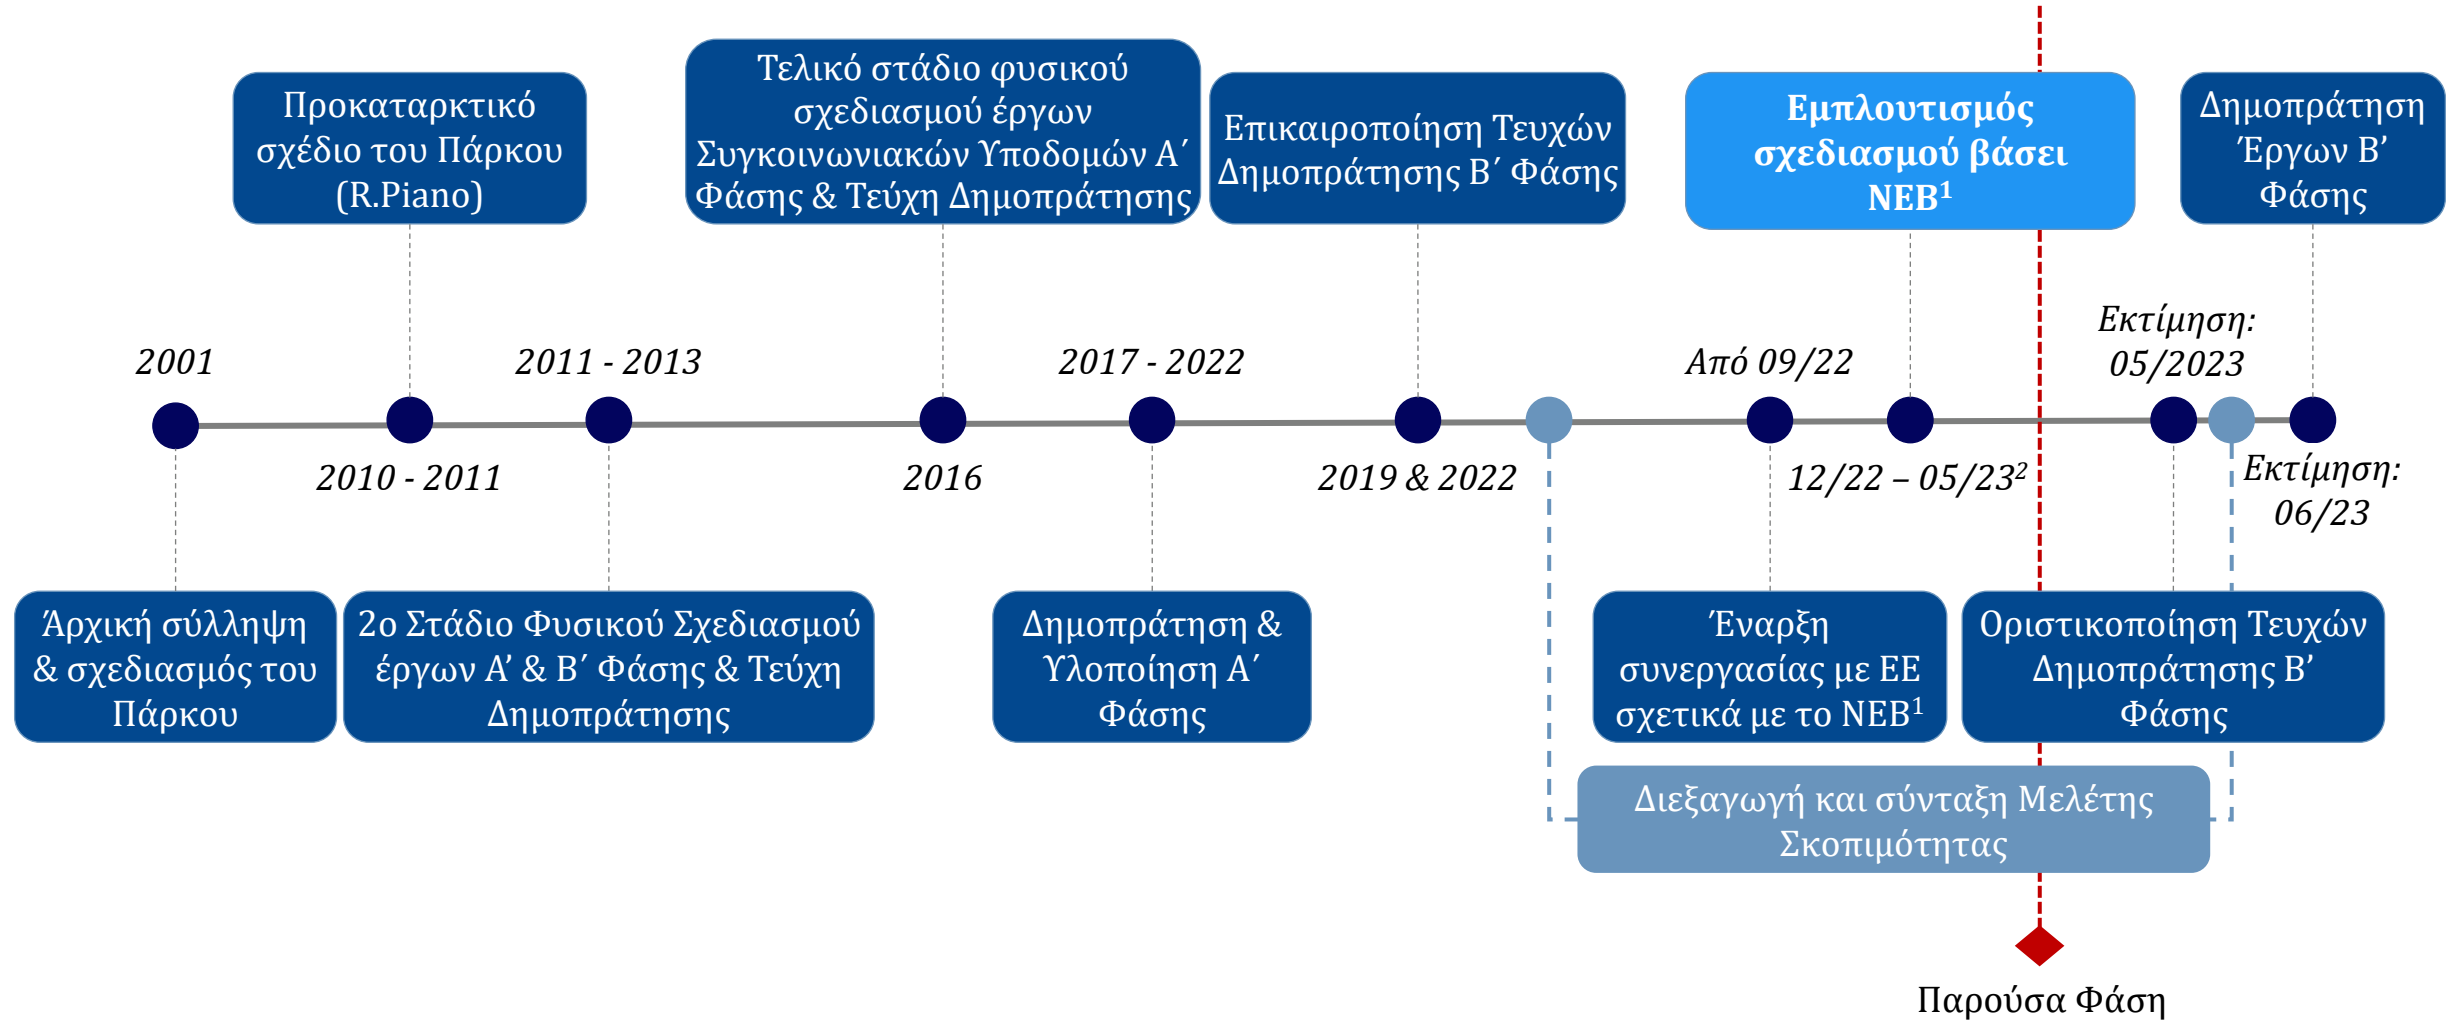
Προκαταρκτικό σχέδιο του Πάρκου (R.Piano)

Τελικό στάδιο φυσικού σχεδιασμού έργων Συγκοινωνιακών Υποδομών Α΄ Φάσης & Τεύχη Δημοπράτησης

Επικαιροποίηση Τευχών Δημοπράτησης Β΄ Φάσης

Εμπλουτισμός σχεδιασμού βάσει ΝΕΒ$^1$

Δημοπράτηση Έργων Β' Φάσης

2001

2011 - 2013

2017 - 2022

Από 09/22

Εκτίμηση: 05/2023

2010 - 2011

2016

2019 & 2022

12/22 – 05/23$^2$

Εκτίμηση: 06/23

Άρχική σύλληψη & σχεδιασμός του Πάρκου

2ο Στάδιο Φυσικού Σχεδιασμού έργων Α' & Β΄ Φάσης & Τεύχη Δημοπράτησης

Δημοπράτηση & Υλοποίηση Α΄ Φάσης

Έναρξη συνεργασίας με ΕΕ σχετικά με το ΝΕΒ$^1$

Οριστικοποίηση Τευχών Δημοπράτησης Β' Φάσης

Διεξαγωγή και σύνταξη Μελέτης Σκοπιμότητας

Παρούσα Φάση